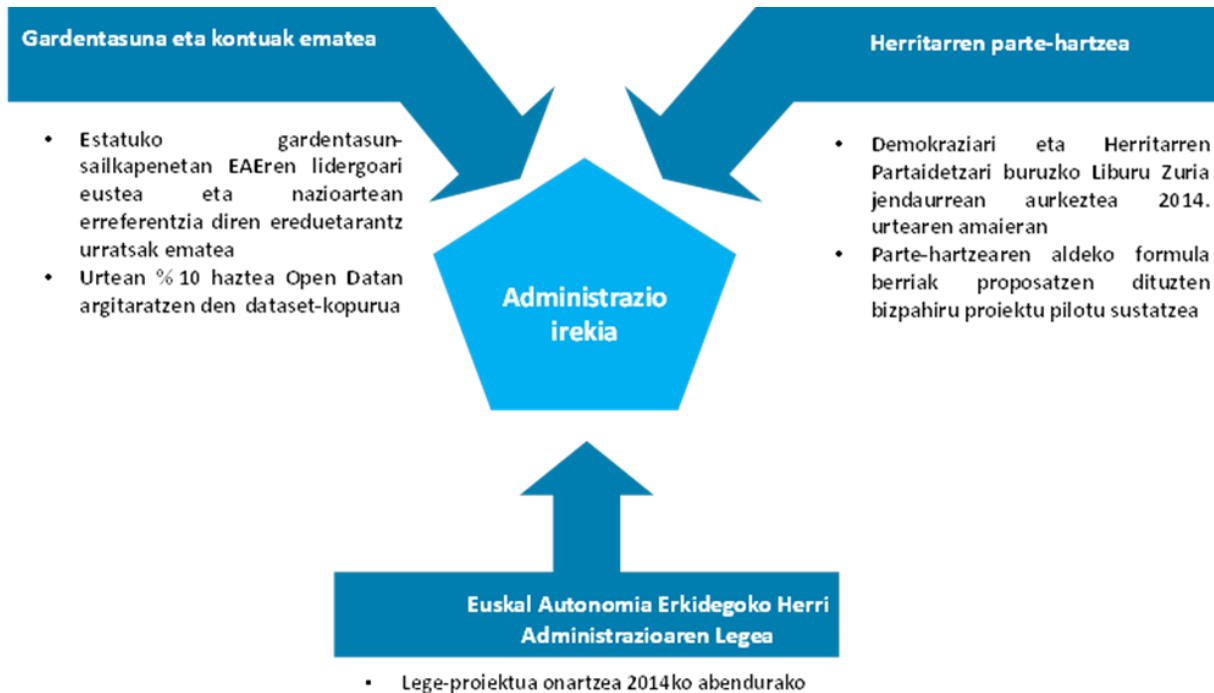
Gardentasuna eta kontuak ematea

- Estatuko gardentasun-sailkapenetan EAEren lidergoari eustea eta nazioartean erreferentzia diren ereduetarantz urratsak ematea
- Urtean % 10 haztea Open Datan argitaratzen den dataset-kopurua

Herritarren parte-hartzea

- Demokraziari eta Herritarren Partaidetzari buruzko Liburu Zuria jendaurrean aurkeztea 2014. urtearen amaieran
- Parte-hartzearen aldeko formula berriak proposatzen dituzten bizpahiru proiektu pilotu sustatzea

Administrazio irekia

Euskal Autonomia Erkidegoko Herri Administrazioaren Legea

- Lege-proiektua onartzea 2014ko abendurako